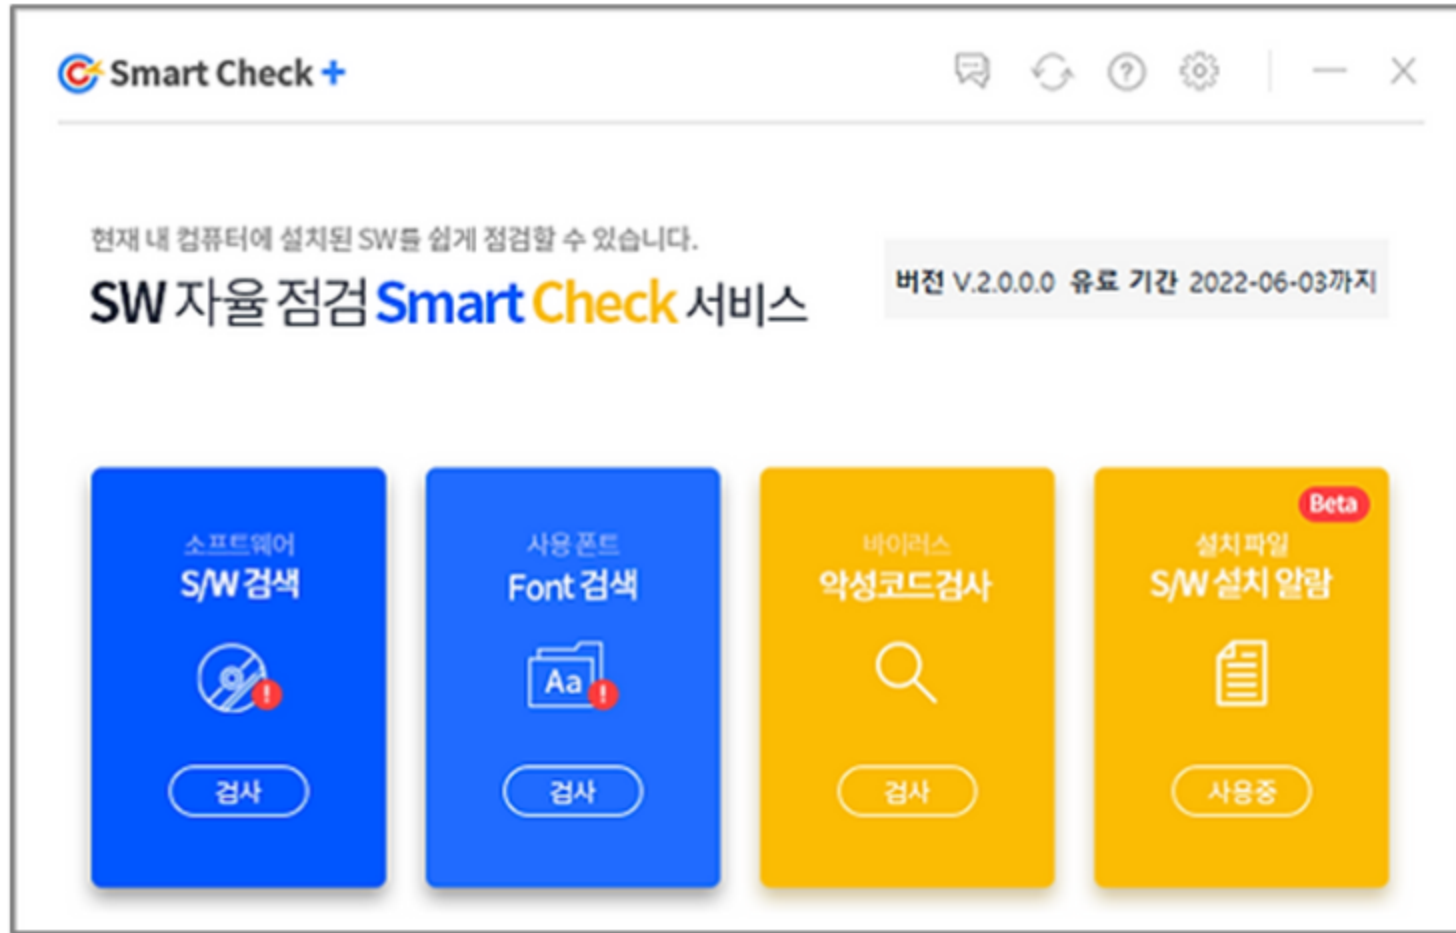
Smart Check +

현재 내 컴퓨터에 설치된 SW를 쉽게 점검할 수 있습니다.

SW 자율 점검 Smart Check 서비스

버전 V.2.0.0.0 유효 기간 2022-06-03까지

소프트웨어
S/W 검색
검사

사용 폰트
Font 검색
Aa
검사

바이러스
악성코드검사
검사

Beta
설치 파일
S/W 설치 알람
사용중